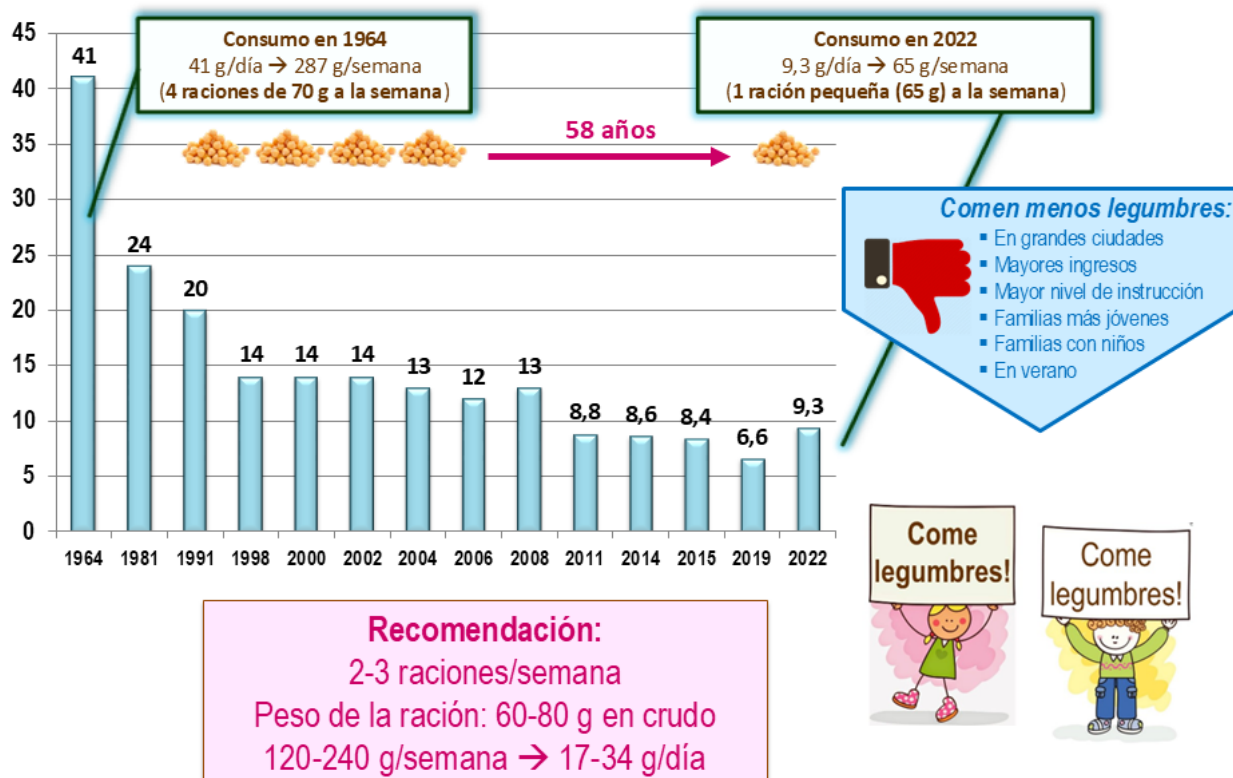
45
40
35
30
25
20
15
10
5
0

Consumo en 1964
41 g/día → 287 g/semana
(4 raciones de 70 g a la semana)

Consumo en 2022
9,3 g/día → 65 g/semana
(1 ración pequeña (65 g) a la semana)

58 años

41
24
20
14
14
14
13
12
13
8,8
8,6
8,4
6,6
9,3

1964
1981
1991
1998
2000
2002
2004
2006
2008
2011
2014
2015
2019
2022

Comen menos legumbres:
▪ En grandes ciudades
▪ Mayores ingresos
▪ Mayor nivel de instrucción
▪ Familias más jóvenes
▪ Familias con niños
▪ En verano

Recomendación:
2-3 raciones/semana
Peso de la ración: 60-80 g en crudo
120-240 g/semana → 17-34 g/día

Come legumbres!

Come legumbres!